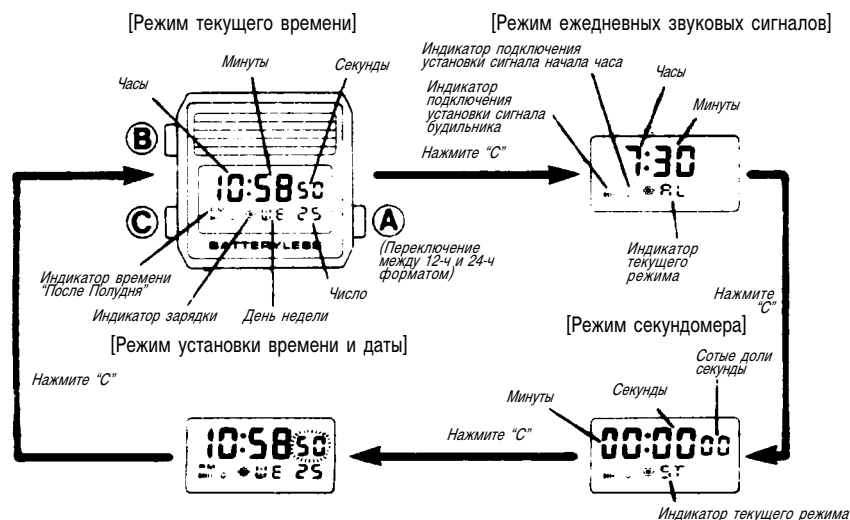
[Режим текущего времени]

Минуты

Секунды

Часы

B

10:58 50

C

A

WE 25

BATTERYLESS

(Переключение между 12-ч и 24-ч форматом)

Индикатор времени "После Полудня"

Число

Индикатор зарядки

День недели

[Режим ежедневных звуковых сигналов]

Индикатор подключения установки сигнала начала часа

Индикатор подключения установки сигнала будильника

Часы

Минуты

Нажмите "C"

7:30

AL

Индикатор текущего режима

Нажмите "C"

[Режим секундомера]

[Режим установки времени и даты]

Нажмите "C"

Сотые доли секунды

Минуты

Секунды

Нажмите "C"

10:58 50

WE 25

00:00 00

ST

Индикатор текущего режима